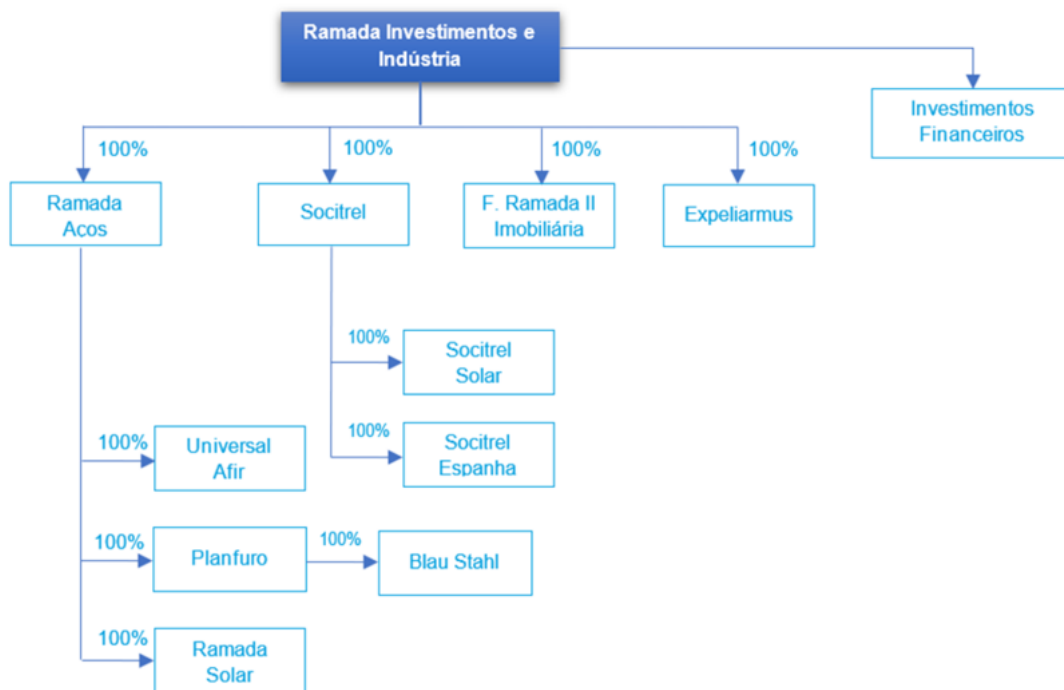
Ramada Investimentos e Indústria

Investimentos Financeiros

100%
Ramada Acos

100%
Socitrel

100%
F. Ramada II Imobiliária

100%
Expeliarmus

100%
Socitrel Solar

100%
Socitrel Espanha

100%
Universal Afir

100%
Planfuro

100%
Blau Stahl

100%
Ramada Solar